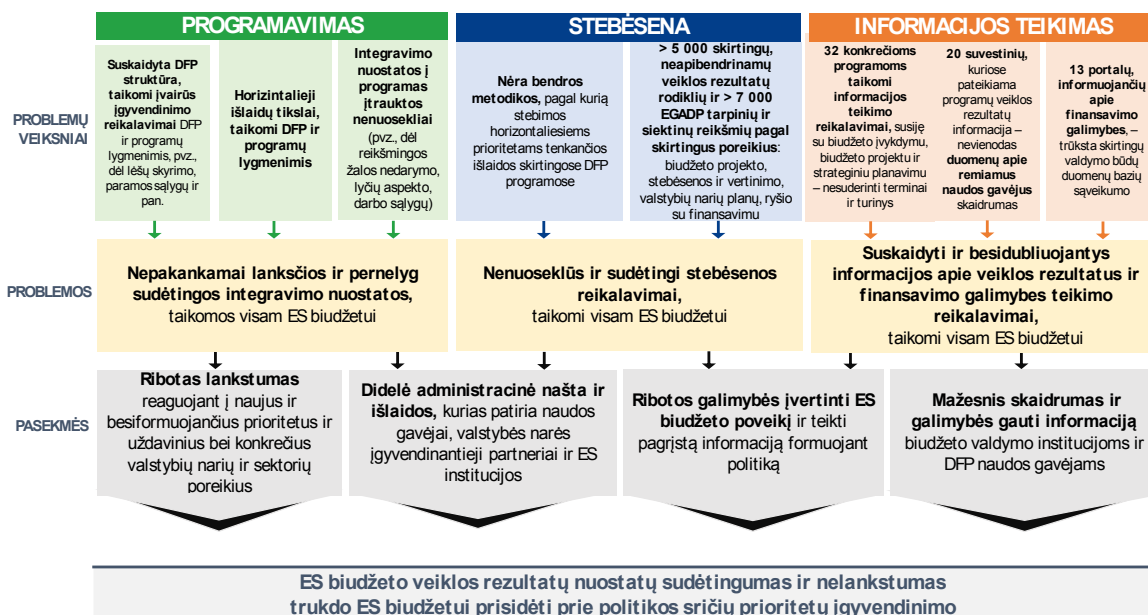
PROGRAMAVIMAS

STEBĖSENA

INFORMACIJOS TEIKIMAS

PROBLEMŲ VEIKSNIAI

Suskaidyta DFP struktūra, taikomi įvairūs įgyvendinimo reikalavimai DFP ir programų lygmenimis, pvz., dėl lėšų skyrimo, paramos sąlygų ir pan.

Horizintalieji išlaidų tikslai, taikomi DFP ir programų lygmenimis

Integravimo nuostatos į programas įtrauktos nenuosekliai (pvz., dėl reikšmingos žalos nedarymo, lyčių aspekto, darbo sąlygų)

Nėra bendros metodikos, pagal kurią stebimos horizontaliesiems prioritetams tenkančios išlaidos skirtingose DFP programose

> 5 000 skirtingų, neapibendrinamų veiklos rezultatų rodiklių ir > 7 000 EGADP tarpinių ir siektinų reikšmių pagal skirtingus poreikius: biudžeto projekto, stebėsenos ir vertinimo, valstybių narių planų, ryšio su finansavimu

32 konkrečioms programoms taikomi informacijos teikimo reikalavimai, susiję su biudžeto įvykdymu, biudžeto projektu ir strateginiu planavimu – nesuderinti terminai ir turinys

20 suvestinių, kuriose pateikiama programų veiklos rezultatų informacija – nevienodas duomenų apie remiamus naudos gavėjus skaidrumas

13 portalų, informuojančių apie finansavimo galimybes, – trūksta skirtingų valdymo būdų duomenų bazių sąveikumo

PROBLEMOS

Nepakankamai lankščios ir pernelyg sudėtingos integravimo nuostatos, taikomos visam ES biudžetui

Nenuoseklūs ir sudėtingi stebėsenos reikalavimai, taikomi visam ES biudžetui

Suskaidyti ir besidubliuojantys informacijos apie veiklos rezultatus ir finansavimo galimybes teikimo reikalavimai, taikomi visam ES biudžetui

PASEKMĖS

Ribotas lankstumas reaguojant į naujus ir besiformuojančius prioritetus ir uždavinius bei konkrečius valstybių narių ir sektorių poreikius

Didelė administracinė našta ir išlaidos, kurias patiria naudos gavėjai, valstybės narės įgyvendinantieji partneriai ir ES institucijos

Ribotos galimybės įvertinti ES biudžeto poveikį ir teikti pagrįstą informaciją formuojant politiką

Mažesnis skaidrumas ir galimybės gauti informaciją biudžeto valdymo institucijoms ir DFP naudos gavėjams

ES biudžeto veiklos rezultatų nuostatų sudėtingumas ir nelankstumas trukdo ES biudžetui prisidėti prie politikos sričių prioritetų įgyvendinimo